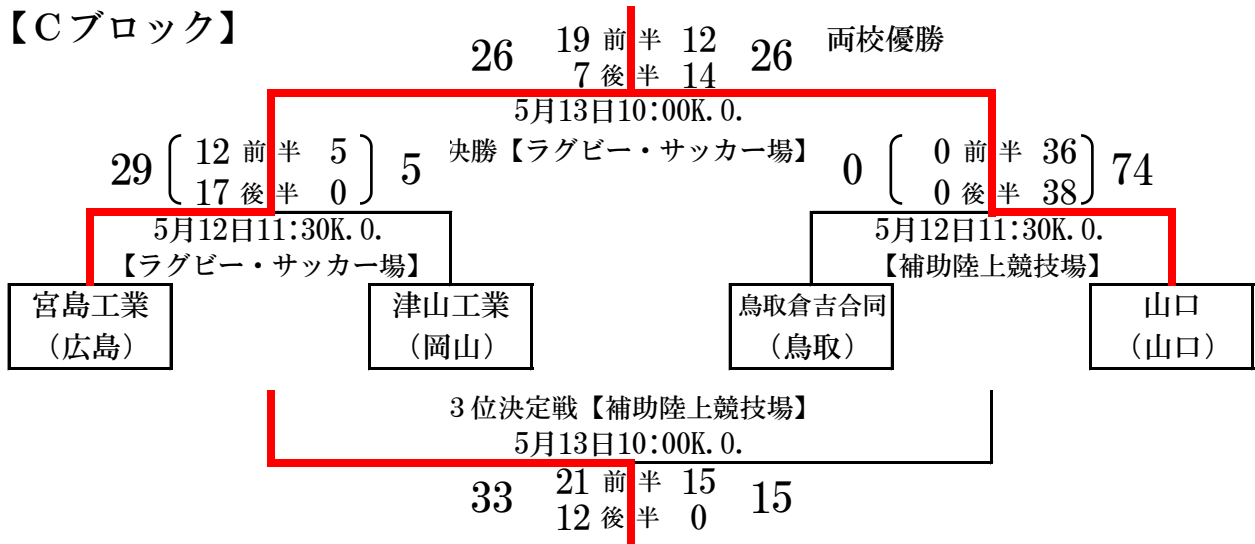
【Cブロック】

26 19 前半 12 26 両校優勝
7 後半 14

5月13日10:00K.O.
決勝【ラグビー・サッカー場】

29 12 前半 5 5
17 後半 0

0 0 前半 36 74
0 後半 38

5月12日11:30K.O.
【ラグビー・サッカー場】

5月12日11:30K.O.
【補助陸上競技場】

宮島工業
（広島）

津山工業
（岡山）

鳥取倉吉合同
（鳥取）

山口
（山口）

3位決定戦【補助陸上競技場】
5月13日10:00K.O.

33 21 前半 15 15
12 後半 0